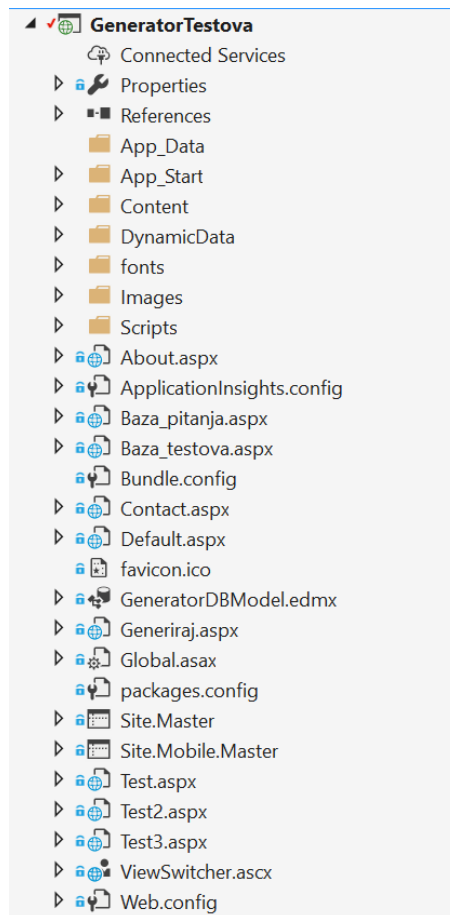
GeneratorTestova
Connected Services
Properties
References
App_Data
App_Start
Content
DynamicData
fonts
Images
Scripts
About.aspx
ApplicationInsights.config
Baza_pitanja.aspx
Baza_testova.aspx
Bundle.config
Contact.aspx
Default.aspx
favicon.ico
GeneratorDBModel.edmx
Generiraj.aspx
Global.asax
packages.config
Site.Master
Site.Mobile.Master
Test.aspx
Test2.aspx
Test3.aspx
ViewSwitcher.ascx
Web.config